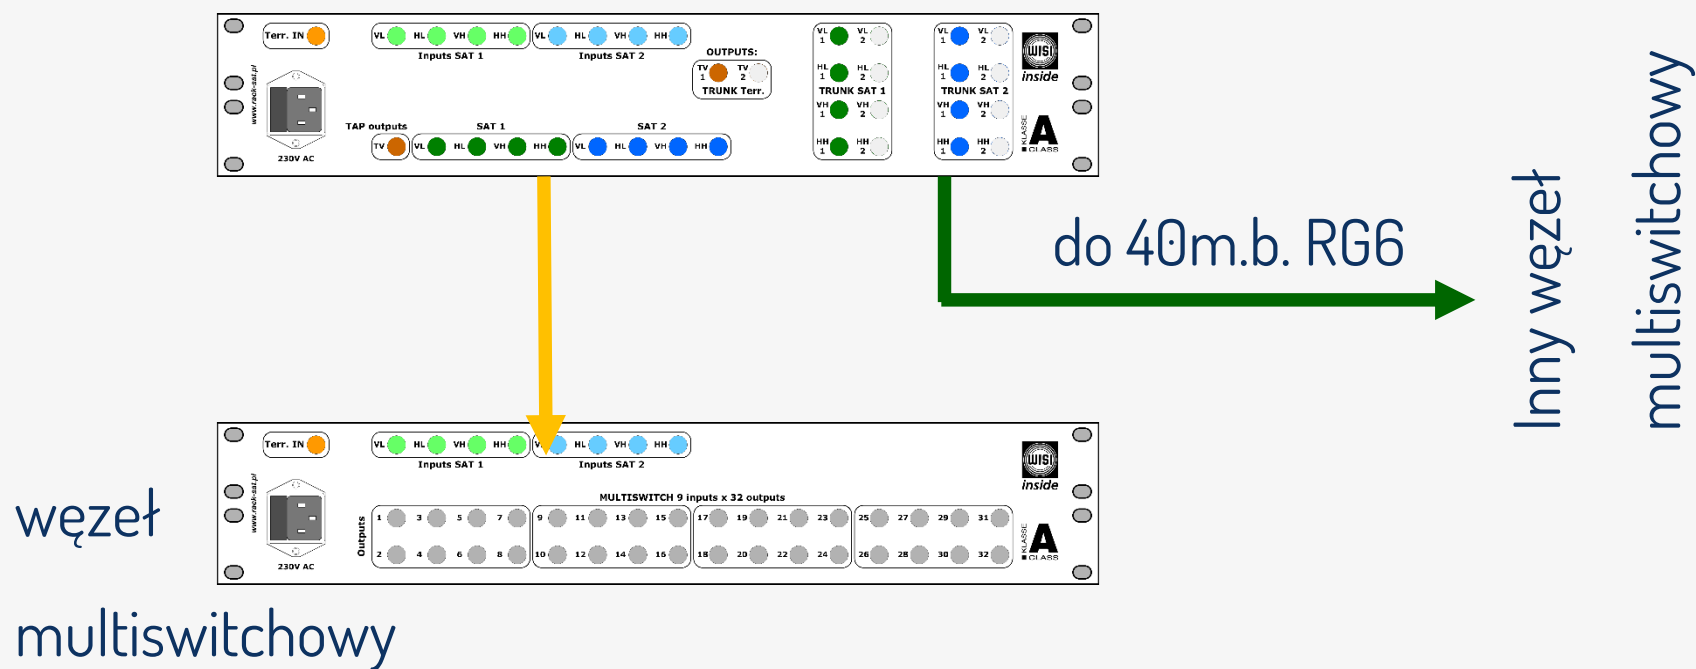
Terr. IN

VL HL VH HH
Inputs SAT 1

VL HL VH HH
Inputs SAT 2

OUTPUTS:
TV 1 TV 2
TRUNK Terr.

VL 1 VL 2
HL 1 HL 2
TRUNK SAT 1
VH 1 VH 2
HH 1 HH 2

VL 1 VL 2
HL 1 HL 2
TRUNK SAT 2
VH 1 VH 2
HH 1 HH 2

WISI inside

KLASSE A CLASS

www.rack-sat.pl

230V AC

TAP outputs
TV
SAT 1
VL HL VH HH
SAT 2
VL HL VH HH

do 40m.b. RG6

Inny węzeł multiswitchowy

Terr. IN

VL HL VH HH
Inputs SAT 1

VL HL VH HH
Inputs SAT 2

WISI inside

www.rack-sat.pl

230V AC

MULTISWITCH 9 inputs x 32 outputs

Outputs

1 3 5 7 9 11 13 15 17 19 21 23 25 27 29 31
2 4 6 8 10 12 14 16 18 20 22 24 26 28 30 32

KLASSE A CLASS

węzeł

multiswitchowy